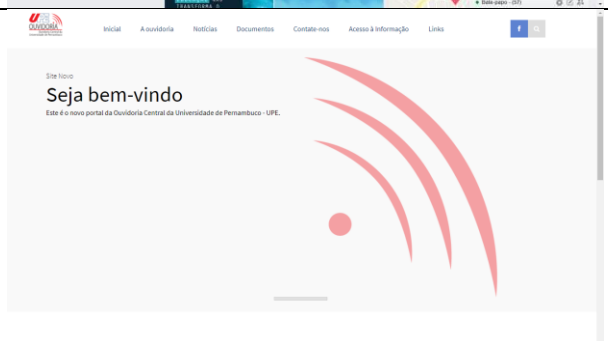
TRANSFORMA O

Bate-papo - (57)

UPE OUVIDORIA

Inicial A ouvidoria Notícias Documentos Contate-nos Acesso à Informação Links

f

Site Novo

Seja bem-vindo

Este é o novo portal da Ouvidoria Central da Universidade de Pernambuco - UPE.